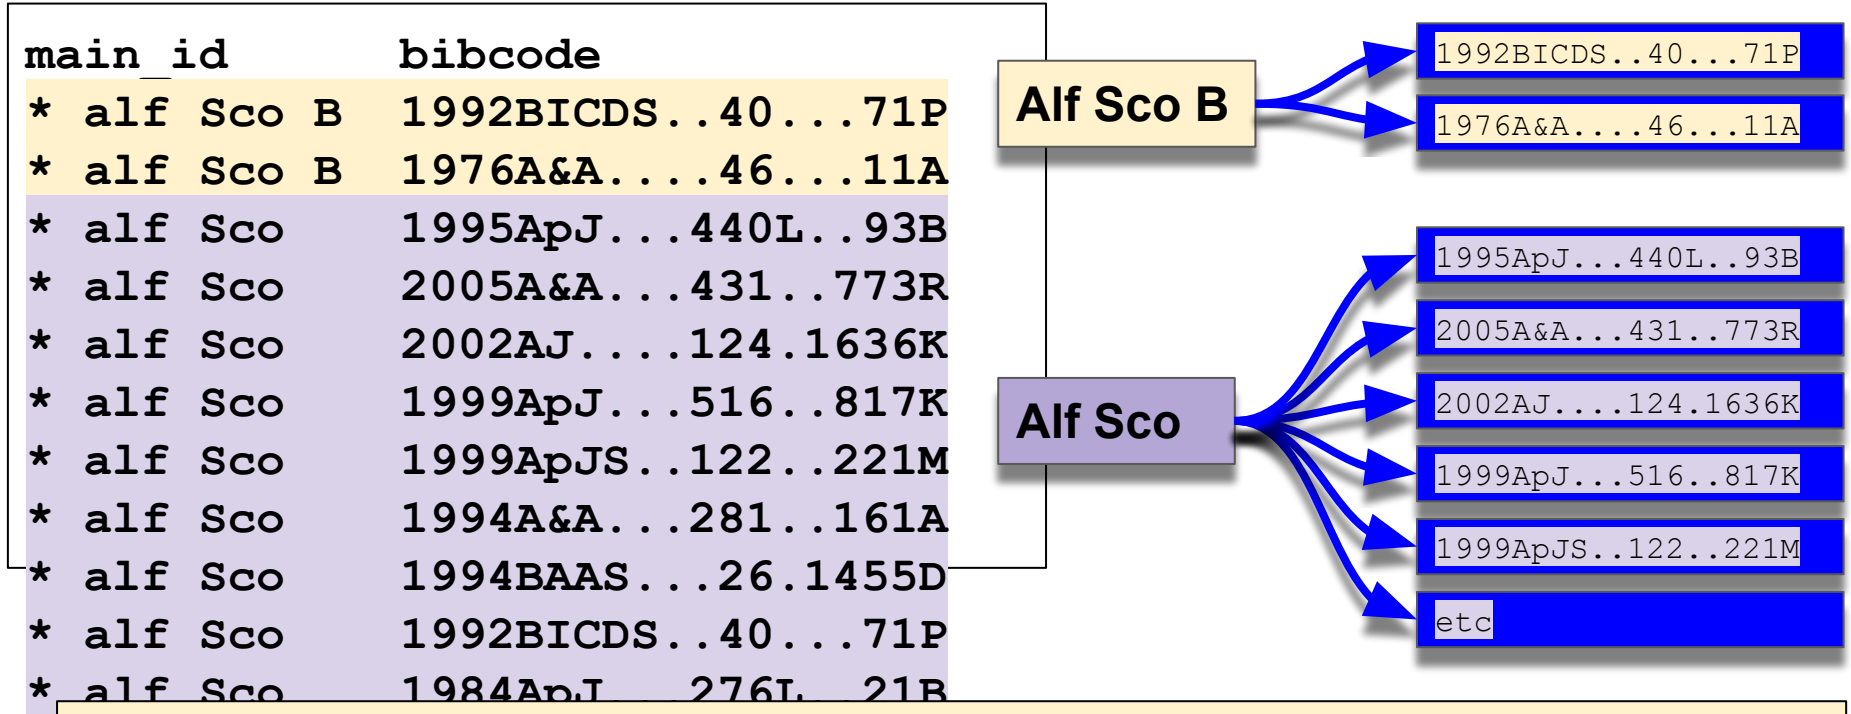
| main_id | bibcode |
|---|---|
| * alf Sco B | 1992BICDS..40...71P |
| * alf Sco B | 1976A&A....46...11A |
| * alf Sco | 1995ApJ...440L..93B |
| * alf Sco | 2005A&A...431..773R |
| * alf Sco | 2002AJ....124.1636K |
| * alf Sco | 1999ApJ...516..817K |
| * alf Sco | 1999ApJS..122..221M |
| * alf Sco | 1994A&A...281..161A |
| * alf Sco | 1994BAAS...26.1455D |
| * alf Sco | 1992BICDS..40...71P |
| * alf Sco | 1984ApJ...276L..21B |

Alf Sco B

1992BICDS..40...71P

1976A&A....46...11A

Alf Sco

1995ApJ...440L..93B

2005A&A...431..773R

2002AJ....124.1636K

1999ApJ...516..817K

1999ApJS..122..221M

etc